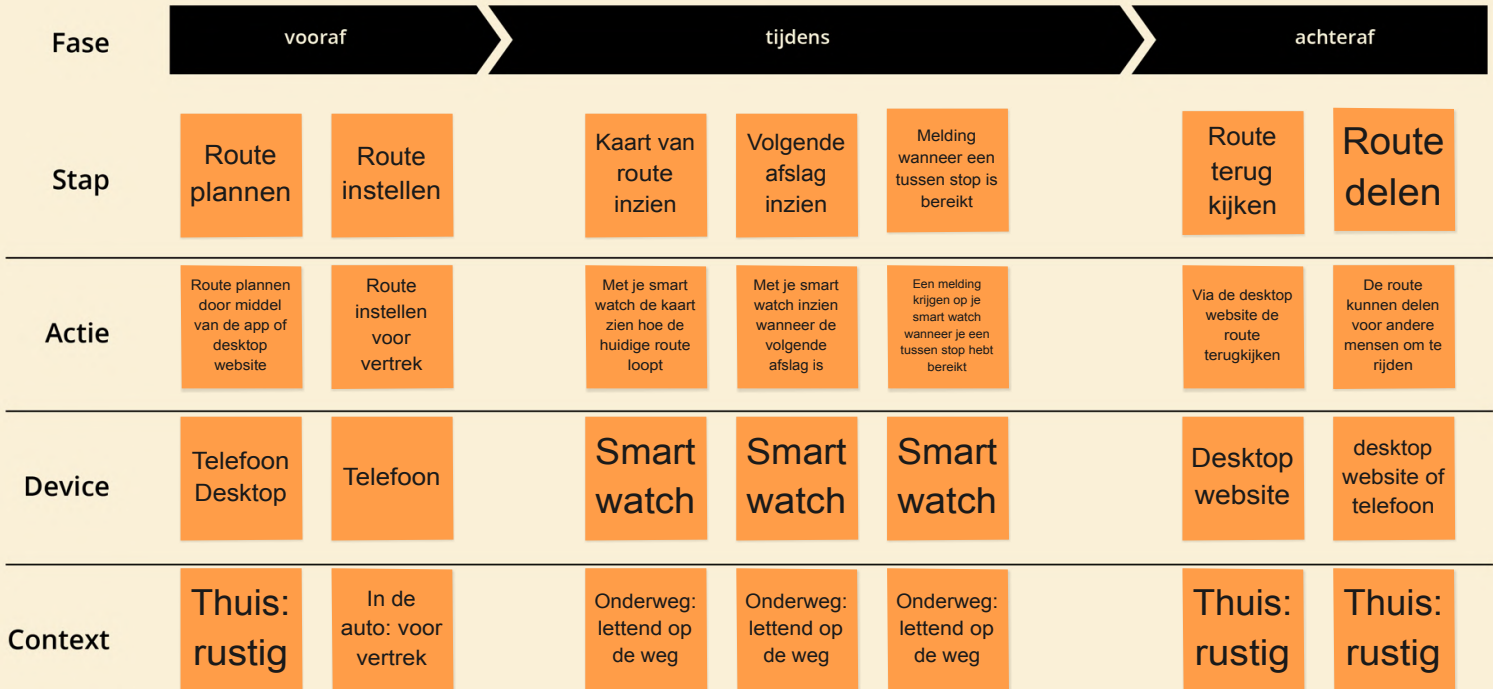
| Fase | vooraf | | tijdens | | | achteraf | |
|---|---|---|---|---|---|---|---|
| Stap | Route plannen | Route instellen | Kaart van route inzien | Volgende afslag inzien | Melding wanneer een tussen stop is bereikt | Route terug kijken | Route delen |
| Actie | Route plannen door middel van de app of desktop website | Route instellen voor vertrek | Met je smart watch de kaart zien hoe de huidige route loopt | Met je smart watch inzien wanneer de volgende afslag is | Een melding krijgen op je smart watch wanneer je een tussen stop hebt bereikt | Via de desktop website de route terugkijken | De route kunnen delen voor andere mensen om te rijden |
| Device | Telefoon Desktop | Telefoon | Smart watch | Smart watch | Smart watch | Desktop website | desktop website of telefoon |
| Context | Thuis: rustig | In de auto: voor vertrek | Onderweg: lettend op de weg | Onderweg: lettend op de weg | Onderweg: lettend op de weg | Thuis: rustig | Thuis: rustig |